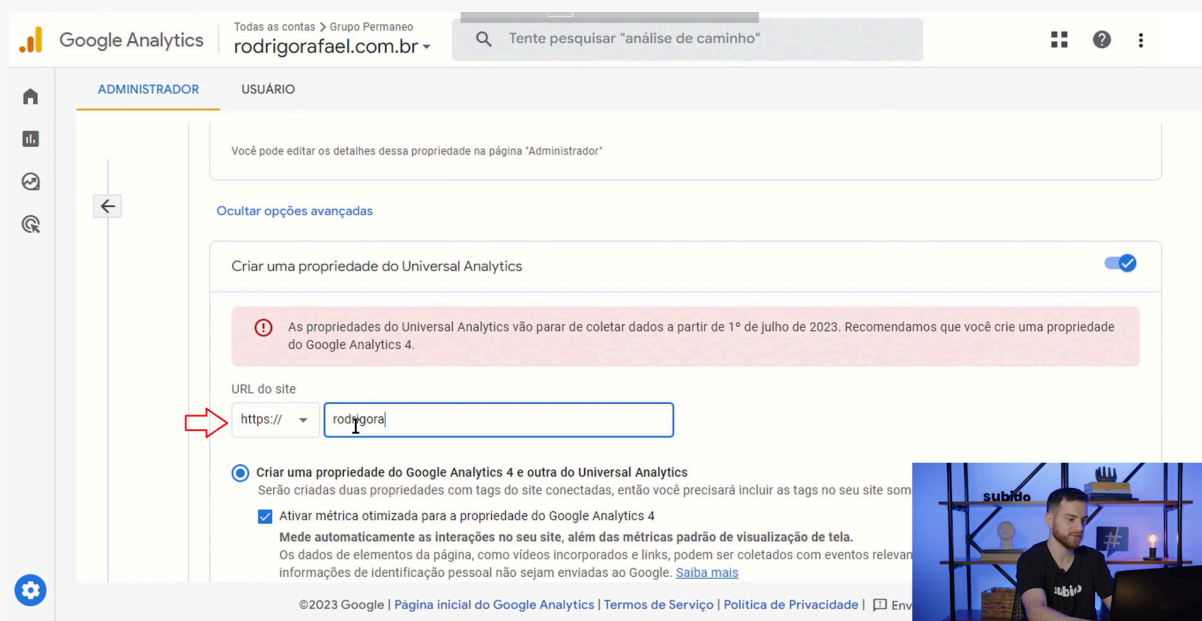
Google Analytics
Todas as contas > Grupo Permaneo
rodrigorafael.com.br
Tente pesquisar "análise de caminho"

ADMINISTRADOR
USUÁRIO

Você pode editar os detalhes dessa propriedade na página "Administrador"

Ocultar opções avançadas

Criar uma propriedade do Universal Analytics

As propriedades do Universal Analytics vão parar de coletar dados a partir de 1º de julho de 2023. Recomendamos que você crie uma propriedade do Google Analytics 4.

URL do site
https://
rodrigora

Criar uma propriedade do Google Analytics 4 e outra do Universal Analytics
Serão criadas duas propriedades com tags do site conectadas, então você precisará incluir as tags no seu site som

Ativar métrica otimizada para a propriedade do Google Analytics 4
Mede automaticamente as interações no seu site, além das métricas padrão de visualização de tela.
Os dados de elementos da página, como vídeos incorporados e links, podem ser coletados com eventos relevan informações de identificação pessoal não sejam enviadas ao Google. Saiba mais

©2023 Google | Página inicial do Google Analytics | Termos de Serviço | Política de Privacidade | Env

subido
subido